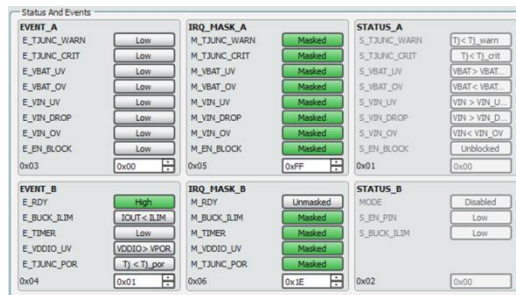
Status And Events

EVENT_A
E_TJUNC_WARN Low
E_TJUNC_CRIT Low
E_VBAT_UV Low
E_VBAT_OV Low
E_VIN_UV Low
E_VIN_DROP Low
E_VIN_OV Low
E_EN_BLOCK Low
0x03 0x00

IRQ_MASK_A
M_TJUNC_WARN Masked
M_TJUNC_CRIT Masked
M_VBAT_UV Masked
M_VBAT_OV Masked
M_VIN_UV Masked
M_VIN_DROP Masked
M_VIN_OV Masked
M_EN_BLOCK Masked
0x05 0xFF

STATUS_A
S_TJUNC_WARN Tj < Tj_warn
S_TJUNC_CRIT Tj < Tj_crit
S_VBAT_UV VBAT > VBAT...
S_VBAT_OV VBAT < VBAT...
S_VIN_UV VIN > VIN_U...
S_VIN_DROP VIN > VIN_D...
S_VIN_OV VIN < VIN_OV
S_EN_BLOCK Unblocked
0x01 0x00

EVENT_B
E_RDY High
E_BUCK_ILIM IOUT < ILIM
E_TIMER Low
E_VDDIO_UV VDDIO > VPOR
E_TJUNC_POR Tj < Tj_por
0x04 0x01

IRQ_MASK_B
M_RDY Unmasked
M_BUCK_ILIM Masked
M_TIMER Masked
M_VDDIO_UV Masked
M_TJUNC_POR Masked
0x06 0x1E

STATUS_B
MODE Disabled
S_EN_PIN Low
S_BUCK_ILIM Low
0x02 0x00